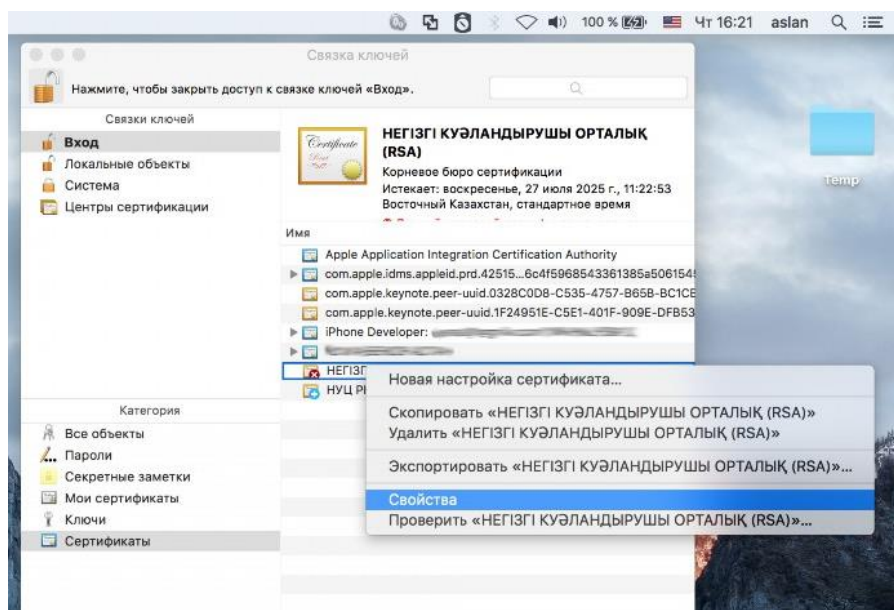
100 % Чт 16:21 aslan

Связка ключей

Нажмите, чтобы закрыть доступ к связке ключей «Вход».

Связки ключей
Вход
Локальные объекты
Система
Центры сертификации

Certificate

НЕГІЗГІ КУӘЛАНДЫРУШЫ ОРТАЛЫҚ (RSA)
Корневое бюро сертификации
Истекает: воскресенье, 27 июля 2025 г., 11:22:53 Восточный Казахстан, стандартное время

Имя
Apple Application Integration Certification Authority
com.apple.idms.appleid.prd.42515...6c4f5968543361385a506154
com.apple.keynote.peer-uuid.0328C0D8-C535-4757-B65B-BC1CE
com.apple.keynote.peer-uuid.1F24951E-C5E1-401F-909E-DFB53
iPhone Developer: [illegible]
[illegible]
НЕГІЗГ
НУЦ Р

Новая настройка сертификата...
Скопировать «НЕГІЗГІ КУӘЛАНДЫРУШЫ ОРТАЛЫҚ (RSA)»
Удалить «НЕГІЗГІ КУӘЛАНДЫРУШЫ ОРТАЛЫҚ (RSA)»
Экспортировать «НЕГІЗГІ КУӘЛАНДЫРУШЫ ОРТАЛЫҚ (RSA)»...
Свойства
Проверить «НЕГІЗГІ КУӘЛАНДЫРУШЫ ОРТАЛЫҚ (RSA)»...

Категория
Все объекты
Пароли
Секретные заметки
Мои сертификаты
Ключи
Сертификаты

Temp